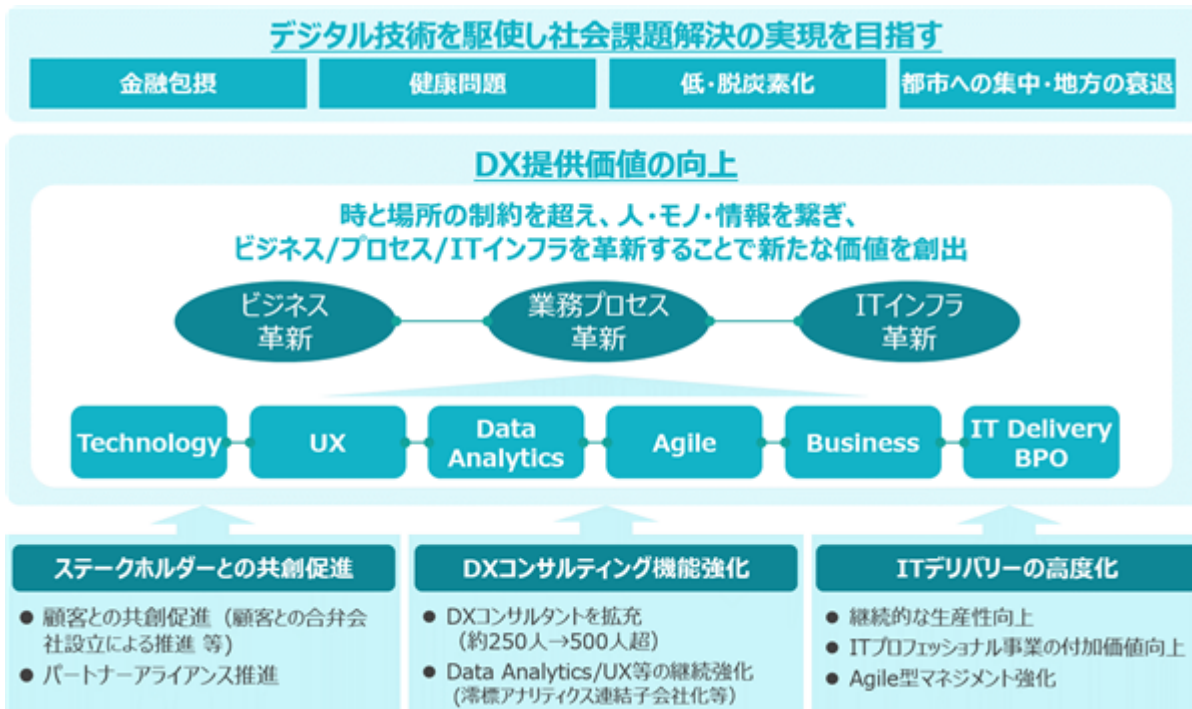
デジタル技術を駆使し社会課題解決の実現を目指す

金融包摂

健康問題

低・脱炭素化

都市への集中・地方の衰退

DX提供価値の向上

時と場所の制約を超え、人・モノ・情報を繋ぎ、ビジネス/プロセス/ITインフラを革新することで新たな価値を創出

ビジネス革新

業務プロセス革新

ITインフラ革新

Technology

UX

Data Analytics

Agile

Business

IT Delivery BPO

ステークホルダーとの共創促進

● 顧客との共創促進（顧客との合弁会社設立による推進 等）
● パートナーアライアンス推進

DXコンサルティング機能強化

● DXコンサルタントを拡充（約250人→500人超）
● Data Analytics/UX等の継続強化（滞標アナリティクス連結子会社化等）

ITデリバリーの高度化

● 継続的な生産性向上
● ITプロフェッショナル事業の付加価値向上
● Agile型マネジメント強化